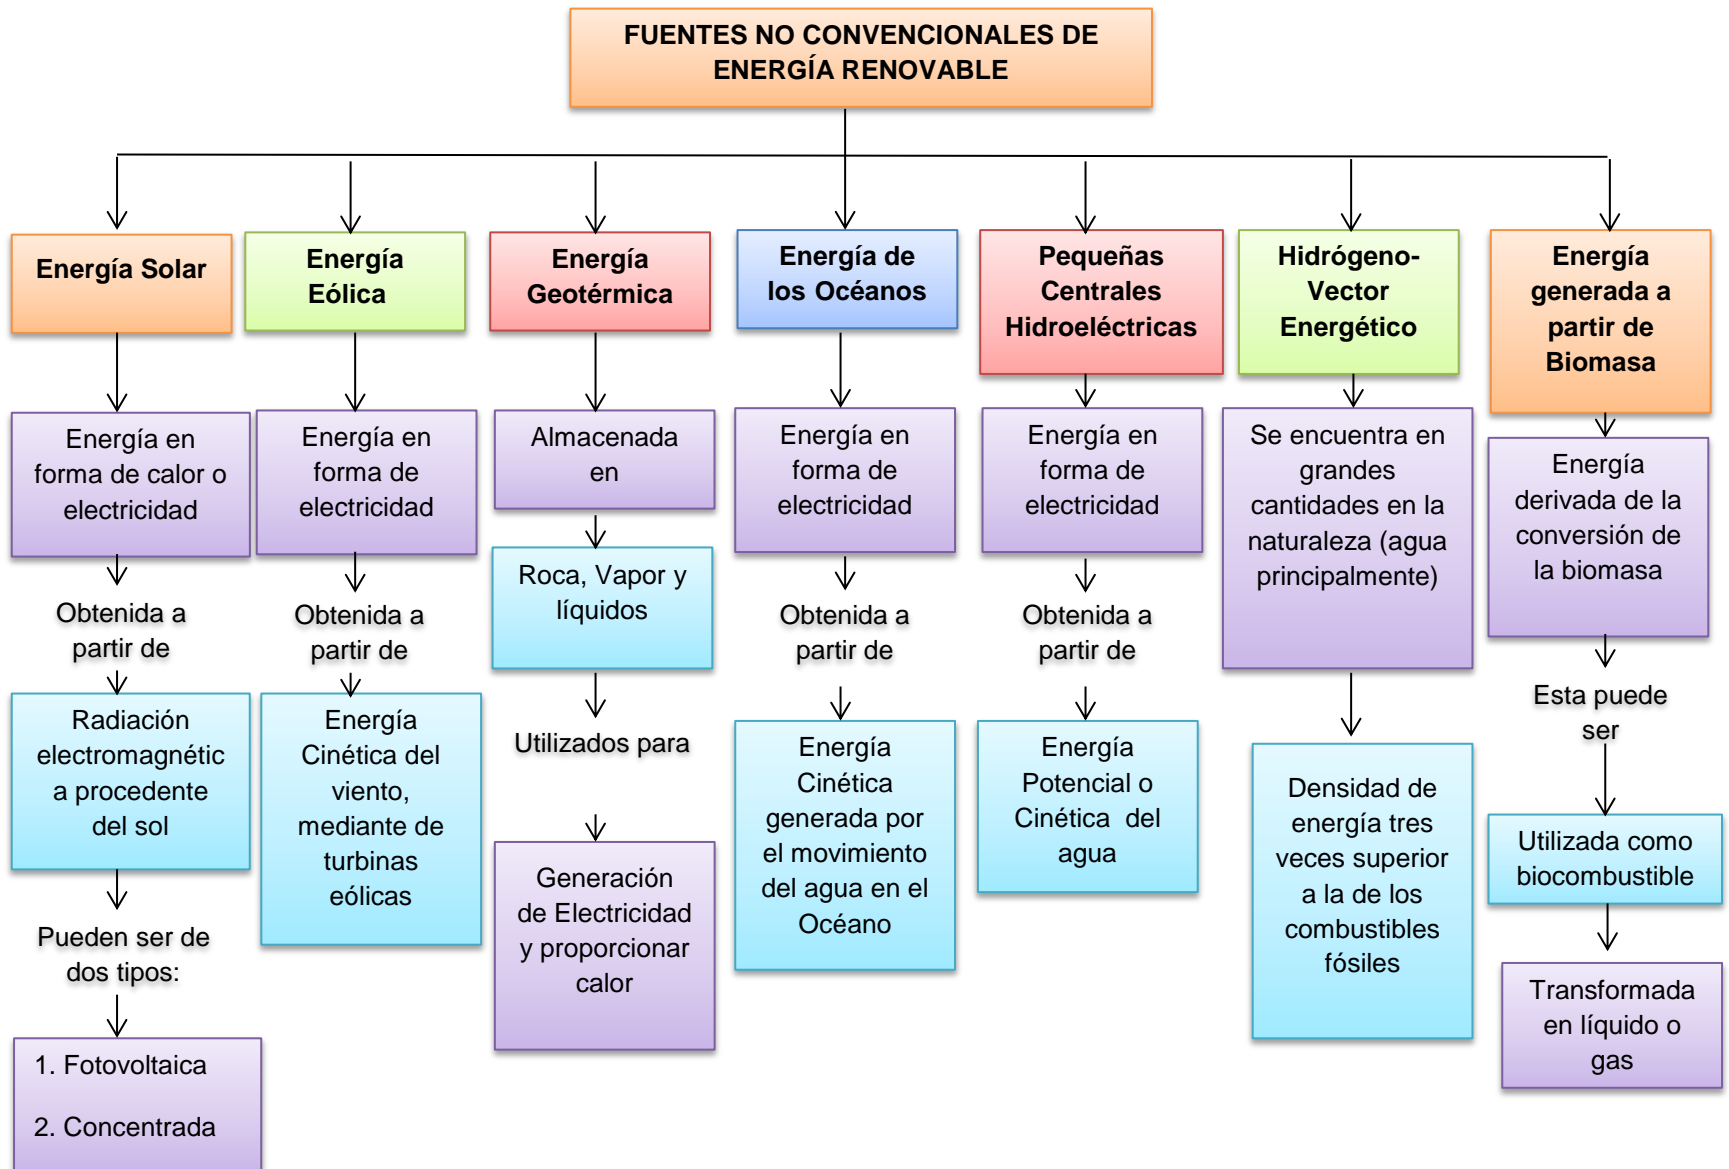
FUENTES NO CONVENCIONALES DE ENERGÍA RENOVABLE

Energía Solar

Energía en forma de calor o electricidad

Obtenida a partir de

Radiación electromagnética procedente del sol

Pueden ser de dos tipos:

1. Fotovoltaica

2. Concentrada

Energía Eólica

Energía en forma de electricidad

Obtenida a partir de

Energía Cinética del viento, mediante de turbinas eólicas

Energía Geotérmica

Almacenada en

Roca, Vapor y líquidos

Utilizados para

Generación de Electricidad y proporcionar calor

Energía de los Océanos

Energía en forma de electricidad

Obtenida a partir de

Energía Cinética generada por el movimiento del agua en el Océano

Pequeñas Centrales Hidroeléctricas

Energía en forma de electricidad

Obtenida a partir de

Energía Potencial o Cinética del agua

Hidrógeno-Vector Energético

Se encuentra en grandes cantidades en la naturaleza (agua principalmente)

Densidad de energía tres veces superior a la de los combustibles fósiles

Energía generada a partir de Biomasa

Energía derivada de la conversión de la biomasa

Esta puede ser

Utilizada como biocombustible

Transformada en líquido o gas